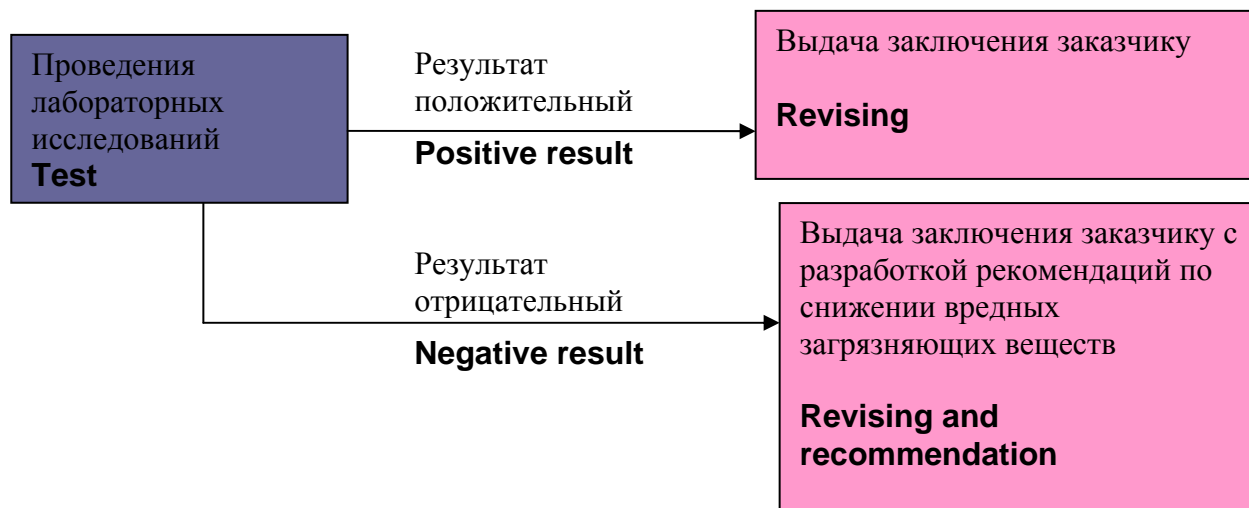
Проведения лабораторных исследований
Test

Результат положительный

Positive result

Выдача заключения заказчику

Revising

Результат отрицательный

Negative result

Выдача заключения заказчику с разработкой рекомендаций по снижении вредных загрязняющих веществ

Revising and recommendation